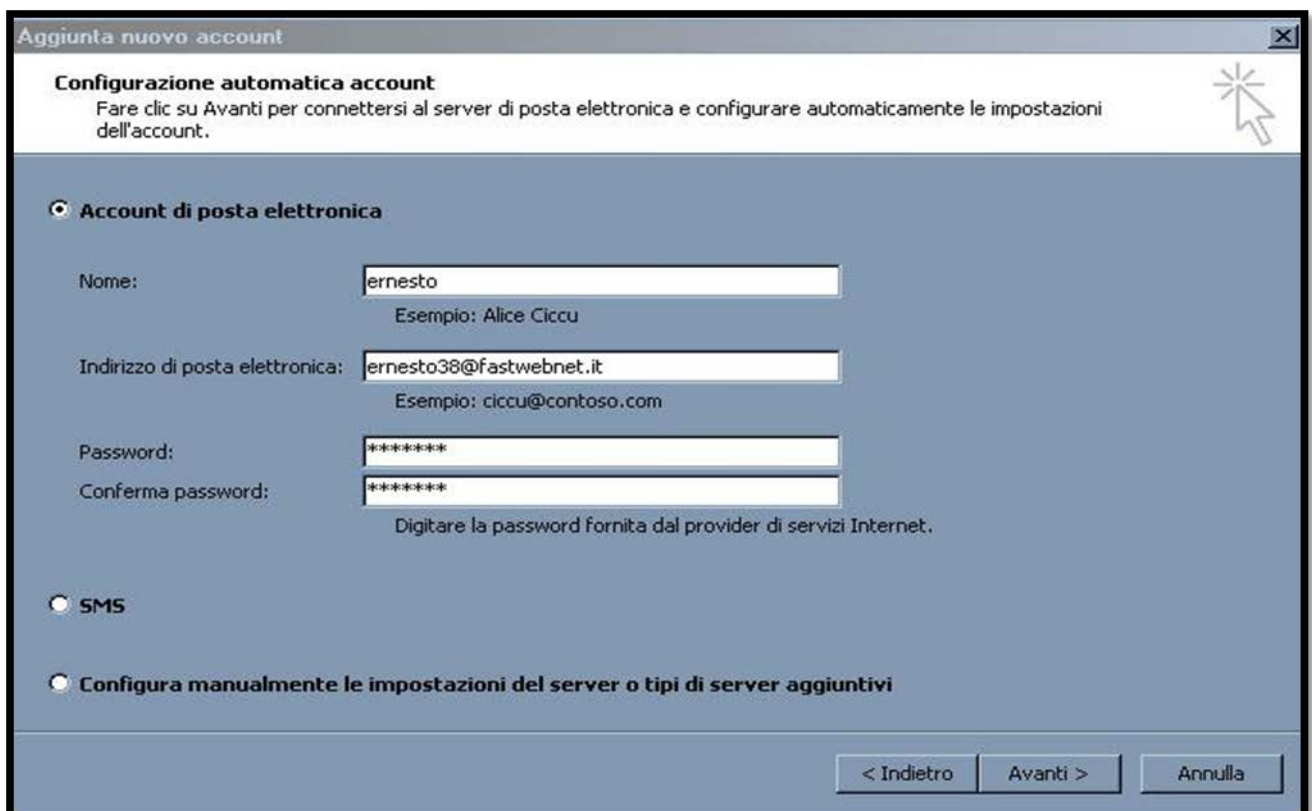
Aggiunta nuovo account

Configurazione automatica account
Fare clic su Avanti per connettersi al server di posta elettronica e configurare automaticamente le impostazioni dell'account.

Account di posta elettronica

Nome: ernesto
Esempio: Alice Ciccu

Indirizzo di posta elettronica: ernesto38@fastwebnet.it
Esempio: ciccu@contoso.com

Password: *******
Conferma password: *******
Digitare la password fornita dal provider di servizi Internet.

SMS

Configura manualmente le impostazioni del server o tipi di server aggiuntivi

< Indietro | Avanti > | Annulla